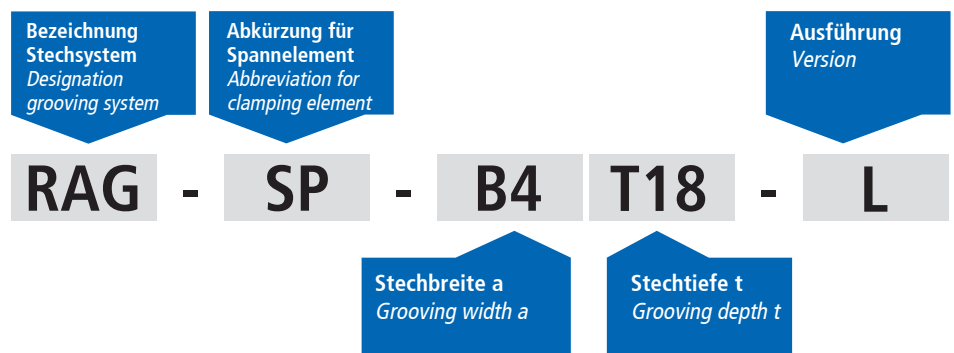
**Bezeichnung Stechsystem**
*Designation grooving system*

**Abkürzung für Spannelement**
*Abbreviation for clamping element*

**Ausführung**
*Version*

RAG - SP - B4 T18 - L

**Stechbreite a**
*Grooving width a*

**Stechtiefe t**
*Grooving depth t*